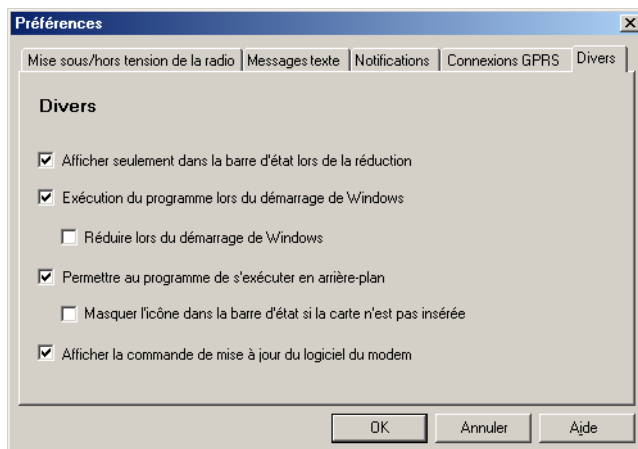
Préférences

Mise sous/hors tension de la radio | Messages texte | Notifications | Connexions GPRS | Divers

Divers

☑ Afficher seulement dans la barre d'état lors de la réduction

☑ Exécution du programme lors du démarrage de Windows

☐ Réduire lors du démarrage de Windows

☑ Permettre au programme de s'exécuter en arrière-plan

☐ Masquer l'icône dans la barre d'état si la carte n'est pas insérée

☑ Afficher la commande de mise à jour du logiciel du modem

OK | Annuler | Aide